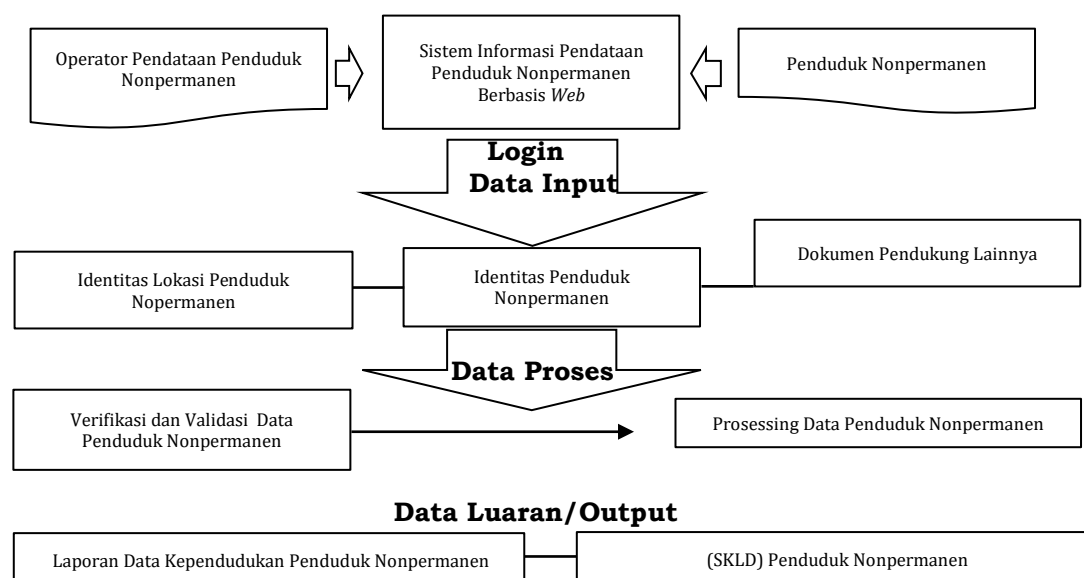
Operator Pendataan Penduduk Nonpermanen

Sistem Informasi Pendataan Penduduk Nonpermanen Berbasis *Web*

Penduduk Nonpermanen

**Login**

**Data Input**

Identitas Lokasi Penduduk Nopermanen

Identitas Penduduk Nonpermanen

Dokumen Pendukung Lainnya

**Data Proses**

Verifikasi dan Validasi Data Penduduk Nonpermanen

Prosessing Data Penduduk Nonpermanen

**Data Luaran/Output**

Laporan Data Kependudukan Penduduk Nonpermanen

(SKLD) Penduduk Nonpermanen